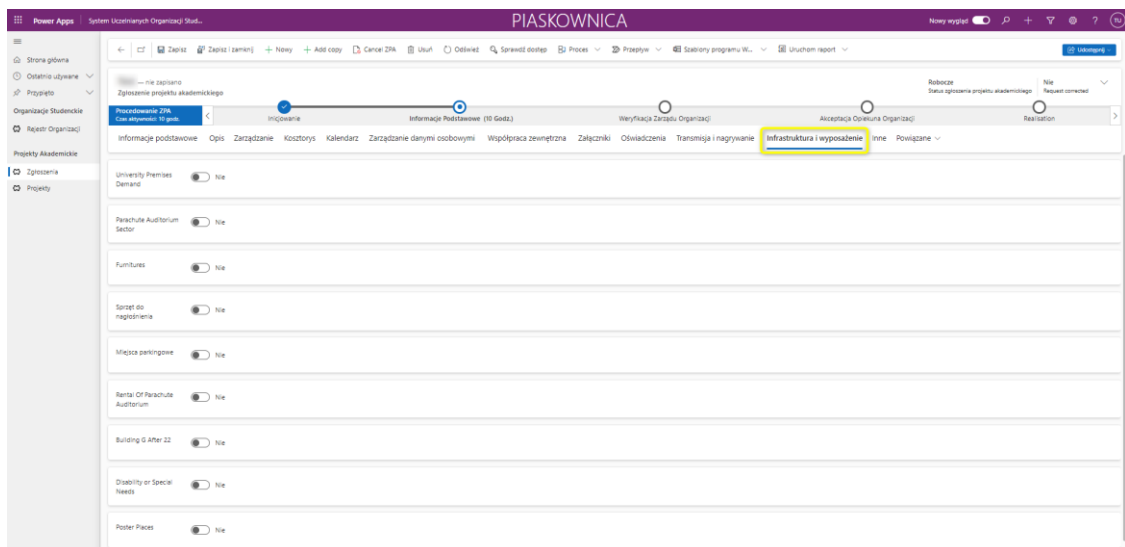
Power Apps | System Uczelnianych Organizacji Stud...

PIASKOWNICA

Nowy wygląd

Strona główna
Ostatnio używane
Przypięto
Organizacje Studenckie
Rejestr Organizacji
Projekty Akademickie
Zgłoszenia
Projekty

Zapisz | Zapisz i zamknij | + Nowy | + Add copy | Cancel ZPA | Usuń | Odśwież | Sprawdź dostęp | Proces | Przepływ | Szablony programu W... | Uruchom raport

Udostępnij

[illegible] — nie zapisano
Zgłoszenie projektu akademickiego

Robocze
Status zgłoszenia projektu akademickiego

Nie
Request corrected

Procedowanie ZPA
Czas aktywności: 10 godz.

Inicjowanie | Informacje Podstawowe (10 Godz.) | Weryfikacja Zarządu Organizacji | Akceptacja Opiekuna Organizacji | Realisation

Informacje podstawowe | Opis | Zarządzanie | Kosztorys | Kalendarz | Zarządzanie danymi osobowymi | Współpraca zewnętrzna | Załączniki | Oświadczenia | Transmisja i nagrywanie | Infrastruktura i wyposażenie | Inne | Powiązane

University Premises Demand — Nie

Parachute Auditorium Sector — Nie

Furnitures — Nie

Sprzęt do nagłośnienia — Nie

Miejsca parkingowe — Nie

Rental Of Parachute Auditorium — Nie

Building G After 22 — Nie

Disability or Special Needs — Nie

Poster Places — Nie